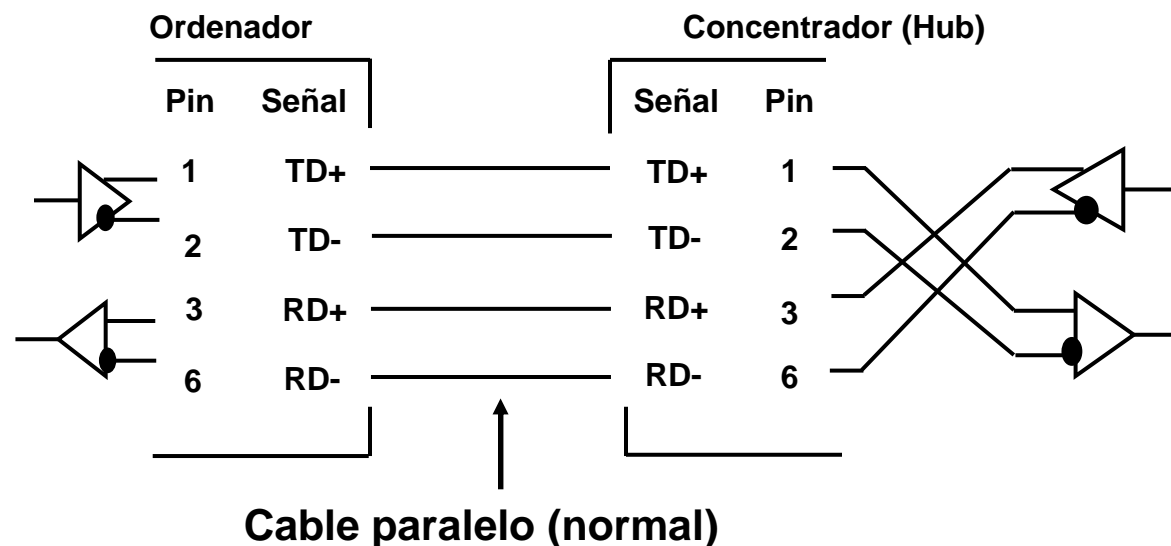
Ordenador

| Pin | Señal |
|---|---|
| 1 | TD+ |
| 2 | TD- |
| 3 | RD+ |
| 6 | RD- |

Concentrador (Hub)

| Señal | Pin |
|---|---|
| TD+ | 1 |
| TD- | 2 |
| RD+ | 3 |
| RD- | 6 |

Cable paralelo (normal)